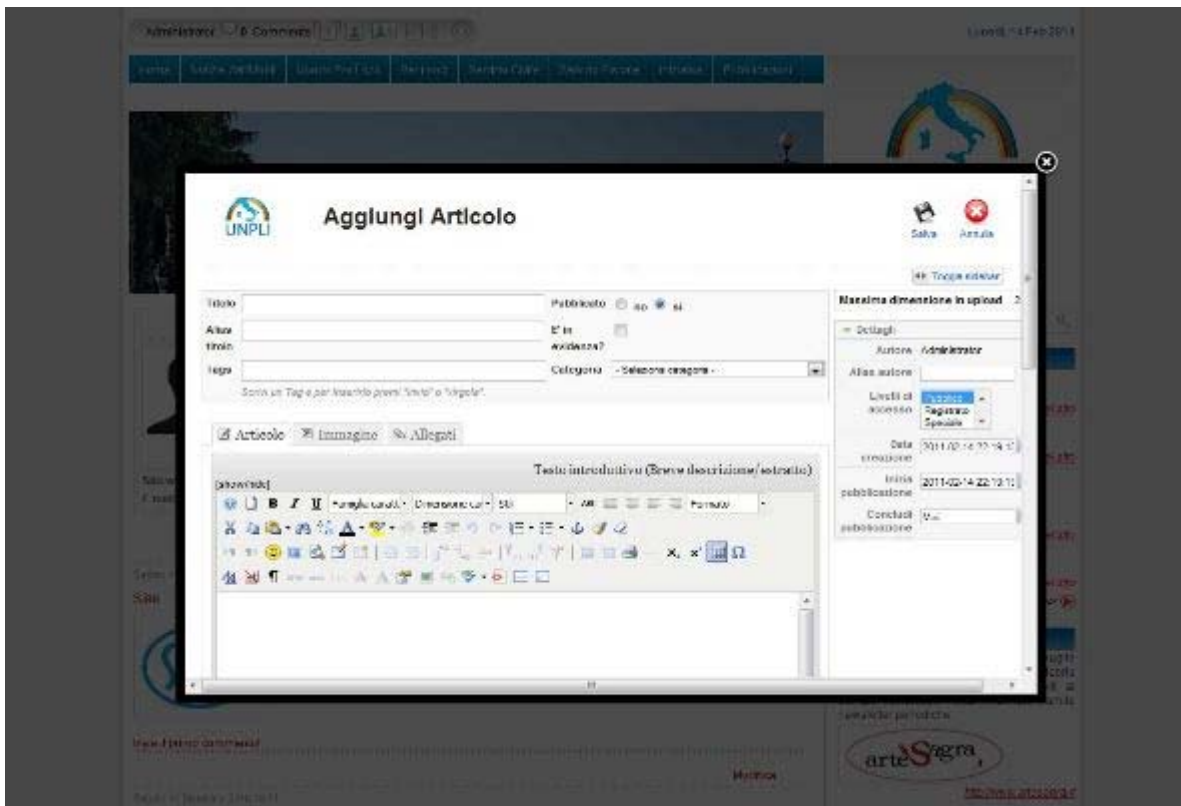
Administrator 0 Comments

Lunedì, 14 Feb 2011

UNPLI

Aggiungi Articolo

Salva Annulla

Toggle sidebar

Titolo

Alias titolo

Tags

Scrivi un Tag e per inserirlo premi "invio" o "virgola".

Pubblicato no si

E' in evidenza?

Categoria - Seleziona categoria -

Massima dimensione in upload 2

Dettagli

Autore Administrator

Alias autore

Livelli di accesso Pubblico Registrato Speciale

Data creazione 2011-02-14 22:19:1

Inizio pubblicazione 2011-02-14 22:19:1

Conclusi pubblicazione Mai

Articolo Immagine Allegati

Testo introduttivo (Breve descrizione/estratto)

[showhide]

Famiglia caratt. Dimensione car. Stili Formato

Sito

arte Sagra

Medico